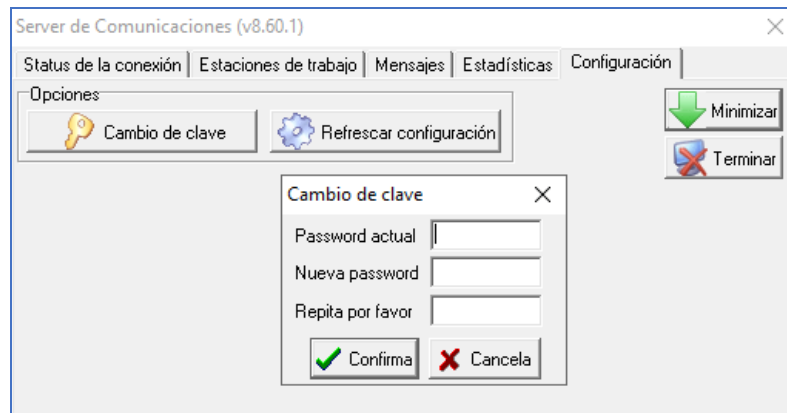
Server de Comunicaciones (v8.60.1)

Status de la conexión | Estaciones de trabajo | Mensajes | Estadísticas | Configuración

Opciones

Cambio de clave

Refrescar configuración

Minimizar

Terminar

Cambio de clave

Password actual

Nueva password

Repita por favor

Confirma

Cancela